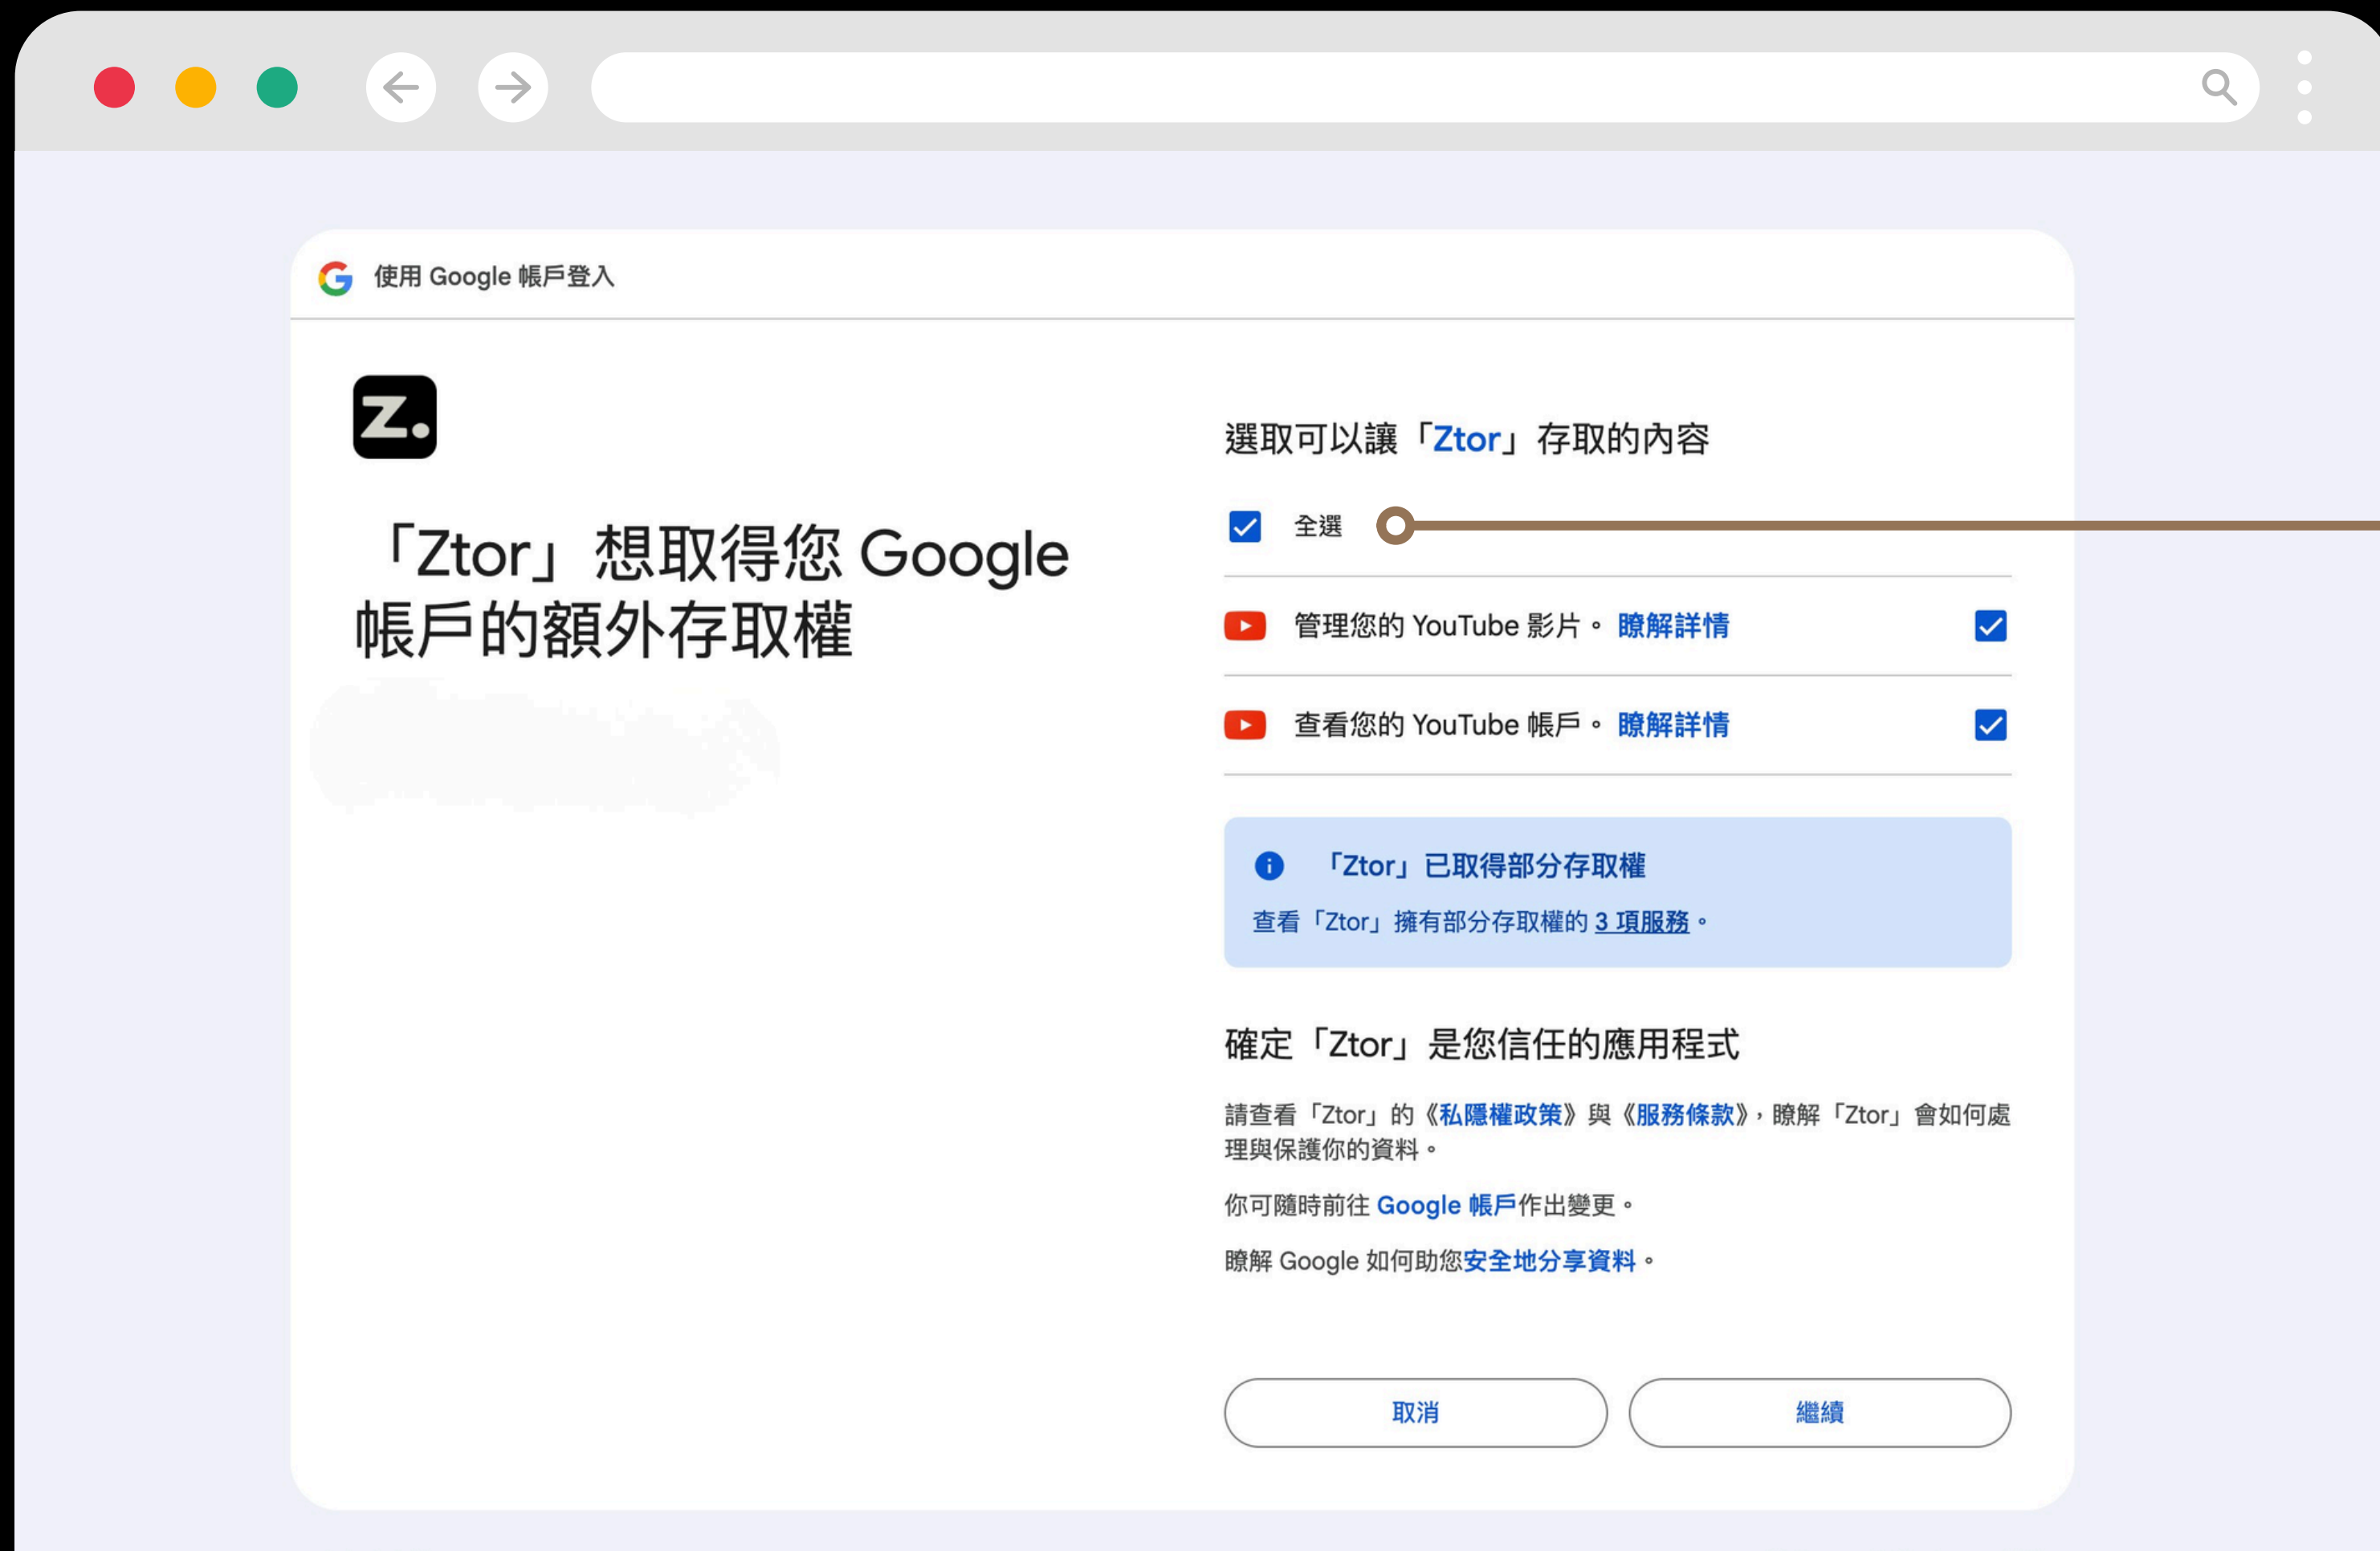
使用 Google 帳戶登入

Z.

「Ztor」想取得您 Google 帳戶的額外存取權

選取可以讓「Ztor」存取的內容

全選

管理您的 YouTube 影片。 瞭解詳情

查看您的 YouTube 帳戶。 瞭解詳情

「Ztor」已取得部分存取權

查看「Ztor」擁有部分存取權的 3 項服務。

確定「Ztor」是您信任的應用程式

請查看「Ztor」的《私隱權政策》與《服務條款》，瞭解「Ztor」會如何處理與保護你的資料。

你可隨時前往 Google 帳戶作出變更。

瞭解 Google 如何助您安全地分享資料。

取消

繼續